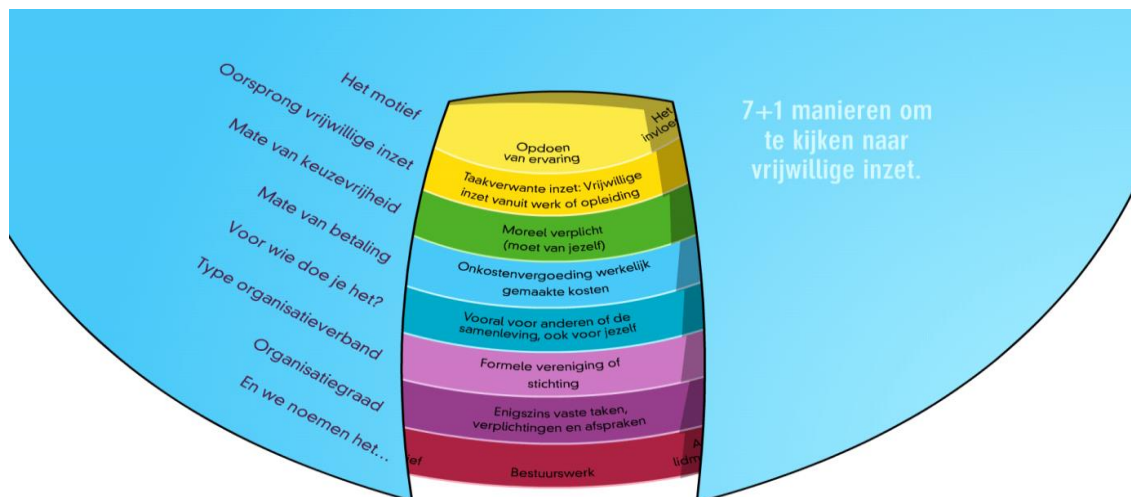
Het motief
Oorsprong vrijwillige inzet
Mate van keuzevrijheid
Mate van betaling
Voor wie doe je het?
Type organisatieverband
Organisatiegraad
En we noemen het...

Opdoen van ervaring
Het invloe
Taakverwante inzet: Vrijwillige inzet vanuit werk of opleiding
Moreel verplicht (moet van jezelf)
Onkostenvergoeding werkelijk gemaakte kosten
Vooral voor anderen of de samenleving, ook voor jezelf
Formele vereniging of stichting
Enigszins vaste taken, verplichtingen en afspraken
ief
Bestuurswerk
A lidm

7+1 manieren om te kijken naar vrijwillige inzet.